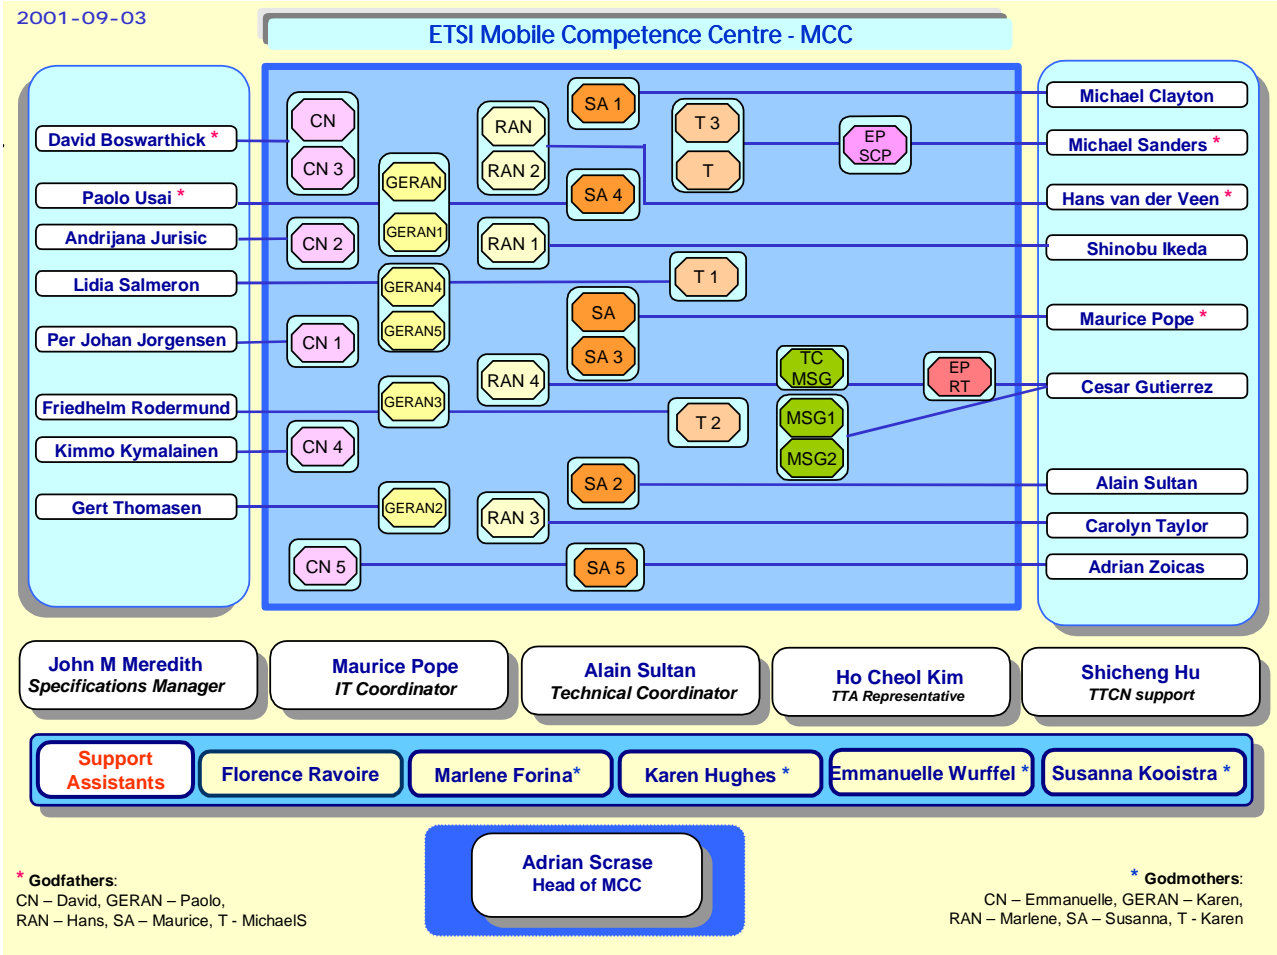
2001-09-03

ETSI Mobile Competence Centre - MCC

David Boswarthick *
Paolo Usai *
Andrijana Jurisic
Lidia Salmeron
Per Johan Jorgensen
Friedhelm Rodermund
Kimmo Kymalainen
Gert Thomasen

CN
CN 3
CN 2
CN 1
CN 4
CN 5
GERAN
GERAN1
GERAN4
GERAN5
GERAN3
GERAN2
RAN
RAN 2
RAN 1
RAN 4
RAN 3
SA 1
SA 4
SA
SA 3
SA 2
SA 5
T 3
T
T 1
T 2
EP SCP
TC MSG
MSG1
MSG2
EP RT

Michael Clayton
Michael Sanders *
Hans van der Veen *
Shinobu Ikeda
Maurice Pope *
Cesar Gutierrez
Alain Sultan
Carolyn Taylor
Adrian Zoicas

John M Meredith
Specifications Manager

Maurice Pope
IT Coordinator

Alain Sultan
Technical Coordinator

Ho Cheol Kim
TTA Representative

Shicheng Hu
TTCN support

Support Assistants
Florence Ravoire
Marlene Forina*
Karen Hughes *
Emmanuelle Wurffel *
Susanna Kooistra *

Adrian Scrase
Head of MCC

* Godfathers:
CN – David, GERAN – Paolo,
RAN – Hans, SA – Maurice, T - MichaelS

* Godmothers:
CN – Emmanuelle, GERAN – Karen,
RAN – Marlene, SA – Susanna, T - Karen